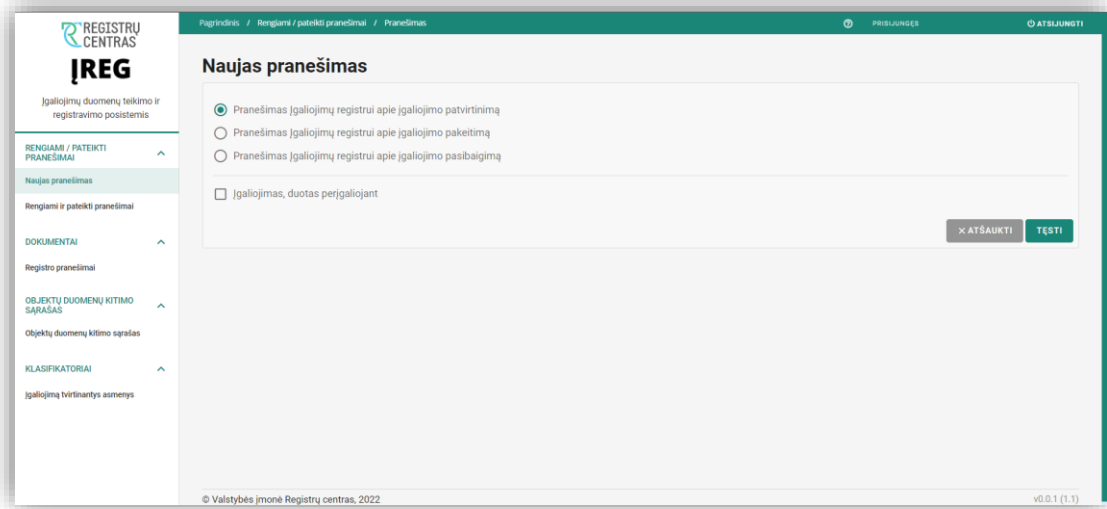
REGISTRŲ CENTRAS

ĮREG

Įgaliojimų duomenų teikimo ir registravimo posistemis

RENGIAMI / PATEIKTI PRANEŠIMAI

Naujas pranešimas

Rengiami ir pateikti pranešimai

DOKUMENTAI

Registro pranešimai

OBJEKTŲ DUOMENŲ KITIMO SĄRAŠAS

Objektų duomenų kitimo sąrašas

KLASIFIKATORIAI

Įgaliojimą tvirtinantys asmenys

Pagrindinis / Rengiami / pateikti pranešimai / Pranešimas

PRISIJUNGĘS

ATSIJUNGTI

Naujas pranešimas

Pranešimas Įgaliojimų registrui apie įgaliojimo patvirtinimą

Pranešimas Įgaliojimų registrui apie įgaliojimo pakeitimą

Pranešimas Įgaliojimų registrui apie įgaliojimo pasibaigimą

Įgaliojimas, duotas perįgaliojant

× ATŠAUKTI

TĘSTI

© Valstybės įmonė Registrų centras, 2022

v0.0.1 (1.1)